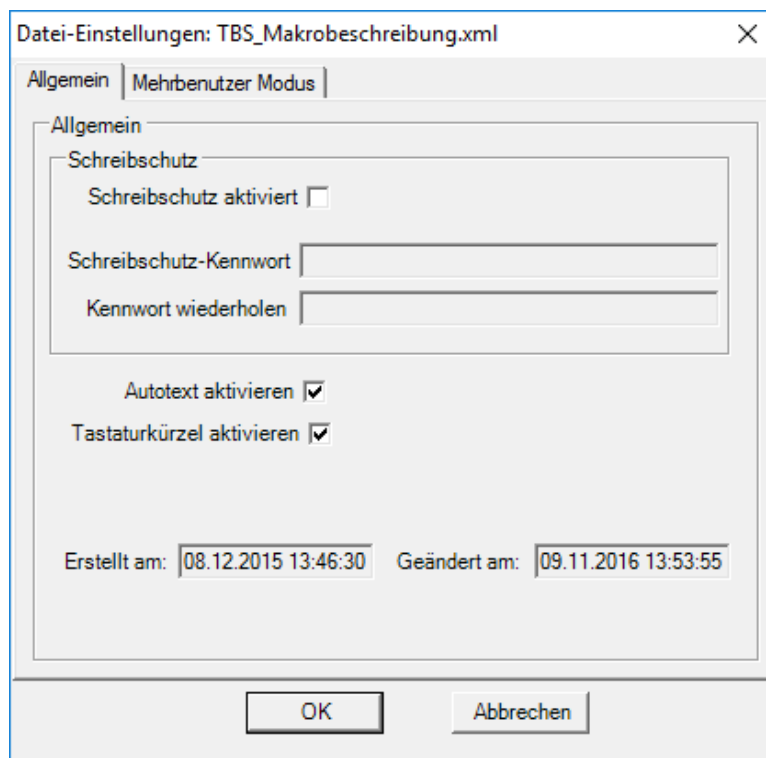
Datei-Einstellungen: TBS_Makrobeschreibung.xml

×

Allgemein | Mehrbenutzer Modus

Allgemein

Schreibschutz

Schreibschutz aktiviert

Schreibschutz-Kennwort

Kennwort wiederholen

Autotext aktivieren

Tastaturkürzel aktivieren

Erstellt am: 08.12.2015 13:46:30 Geändert am: 09.11.2016 13:53:55

OK

Abbrechen